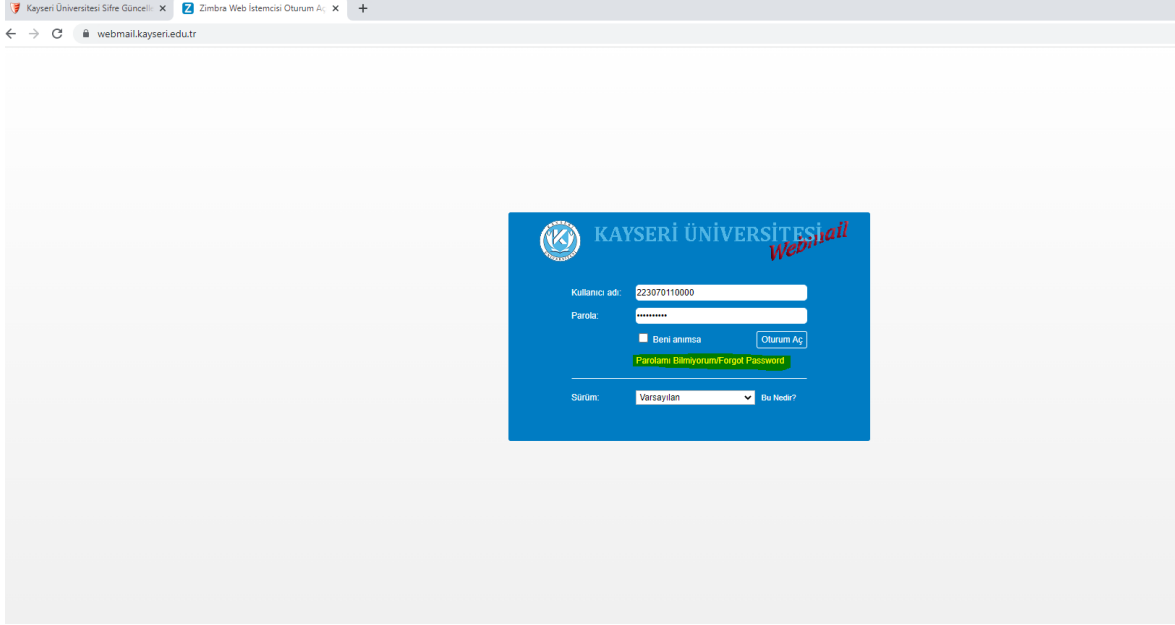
Kayseri Üniversitesi Sifre Güncell ×
Zimbra Web İstemcisi Oturum Aç ×
+
webmail.kayseri.edu.tr

KAYSERİ ÜNİVERSİTESİ
Webmail

Kullanıcı adı: 223070110000
Parola: ••••••••••
Beni anımsa
Oturum Aç
Parolamı Bilmiyorum/Forgot Password

Sürüm: Varsayılan
Bu Nedir?